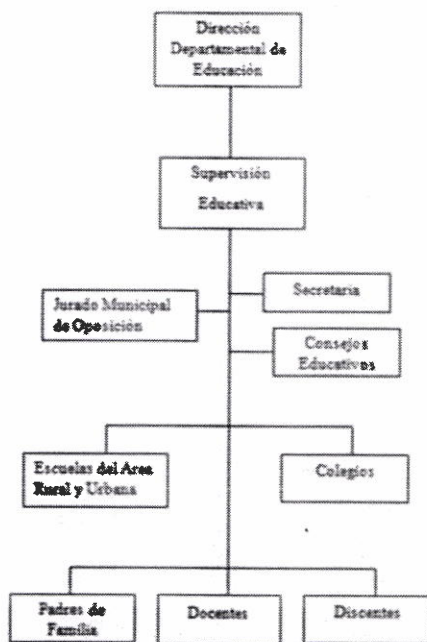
Dirección Departamental de Educación

Supervisión Educativa

Jurado Municipal de Oposición

Secretaria

Consejos Educativos

Escuelas del Area Rural y Urbana

Colegios

Padres de Familia

Docentes

Discentes